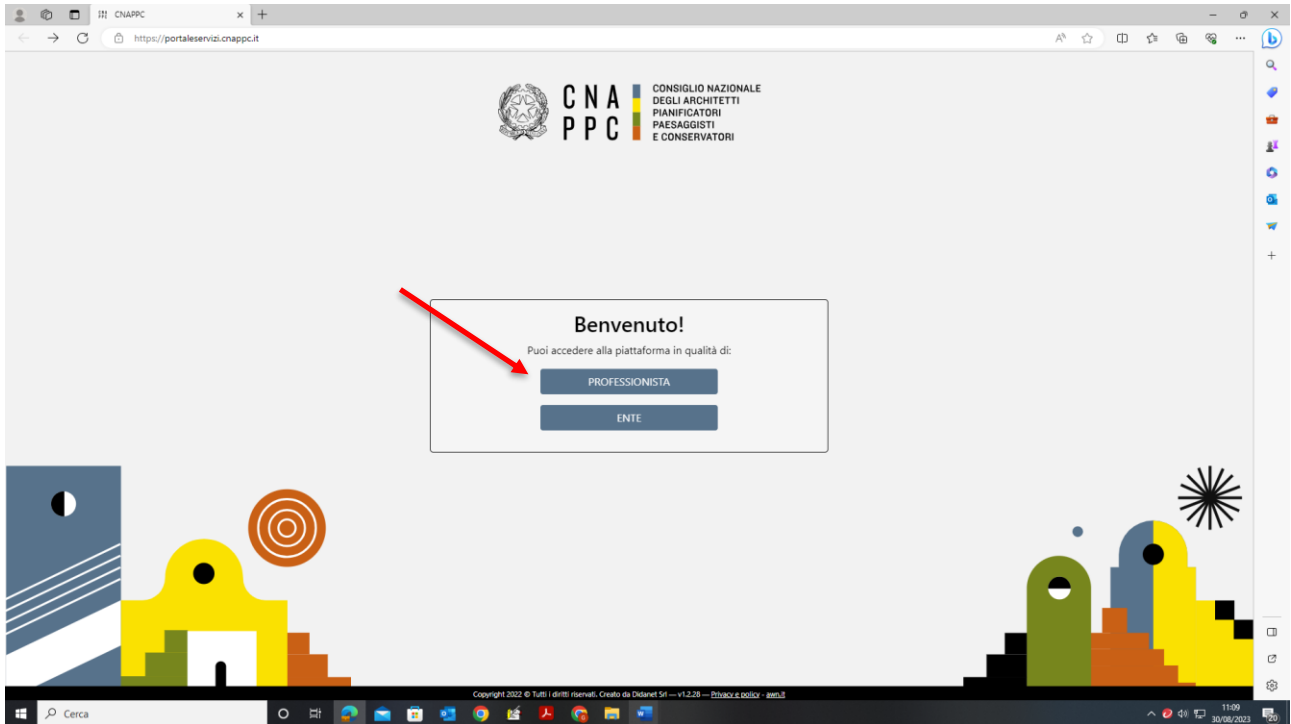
CNAPPC

https://portaleservizi.cnappc.it

CNA PPC CONSIGLIO NAZIONALE DEGLI ARCHITETTI PIANIFICATORI PAESAGGISTI E CONSERVATORI

Benvenuto!

Puoi accedere alla piattaforma in qualità di:

PROFESSIONISTA

ENTE

Copyright 2022 © Tutti i diritti riservati. Creato da Didanet Srl — v1.2.28 — Privacy e policy - awn.it

Cerca

11:09
30/08/2023

20